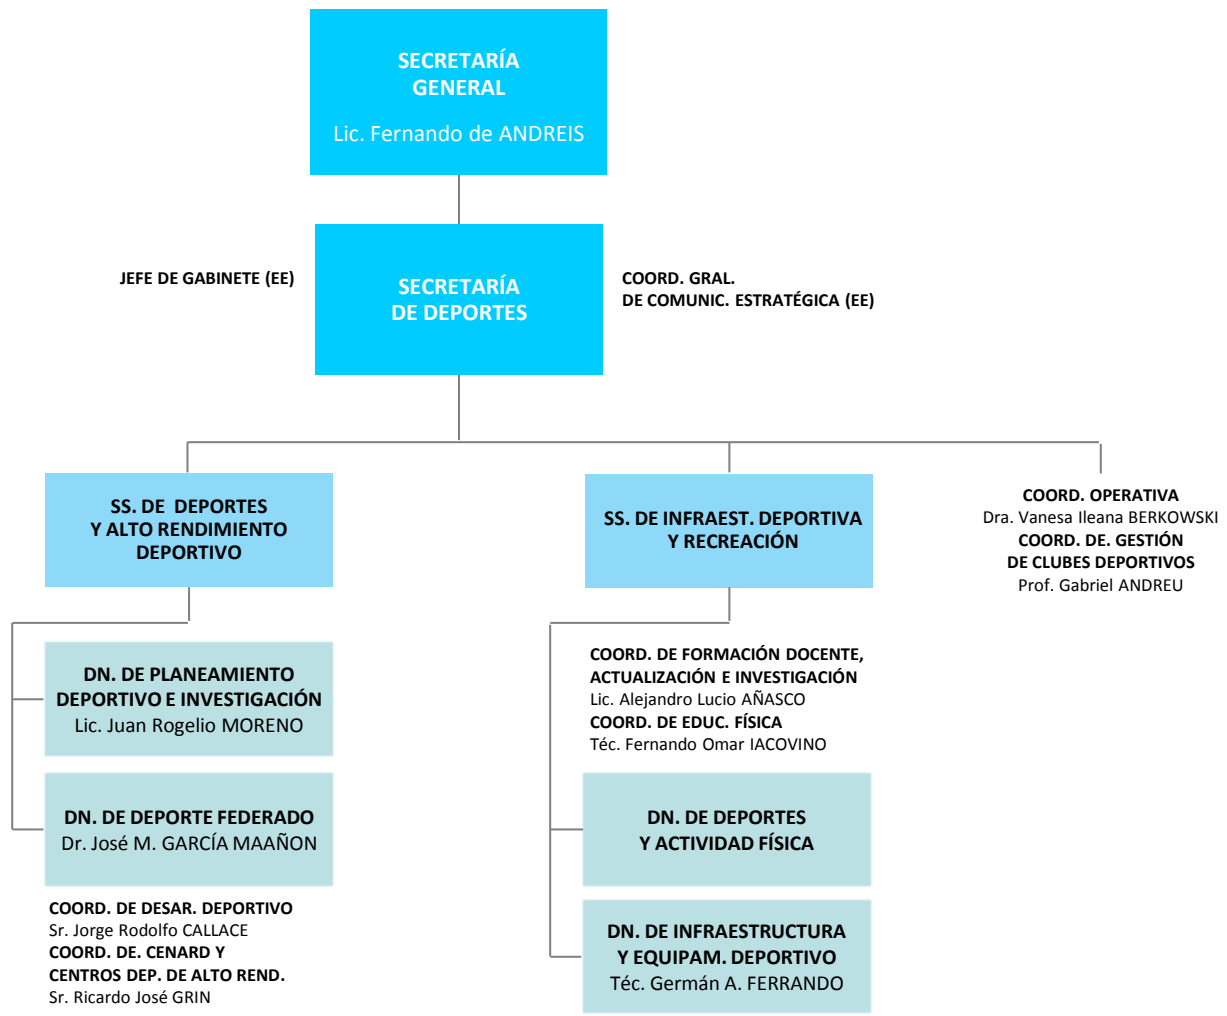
SECRETARÍA GENERAL
Lic. Fernando de ANDREIS

JEFE DE GABINETE (EE)

SECRETARÍA DE DEPORTES

COORD. GRAL.
DE COMUNIC. ESTRATÉGICA (EE)

SS. DE DEPORTES Y ALTO RENDIMIENTO DEPORTIVO

SS. DE INFRAEST. DEPORTIVA Y RECREACIÓN

COORD. OPERATIVA
Dra. Vanesa Ileana BERKOWSKI
COORD. DE. GESTIÓN DE CLUBES DEPORTIVOS
Prof. Gabriel ANDREU

DN. DE PLANEAMIENTO DEPORTIVO E INVESTIGACIÓN
Lic. Juan Rogelio MORENO

DN. DE DEPORTE FEDERADO
Dr. José M. GARCÍA MAAÑON

COORD. DE DESAR. DEPORTIVO
Sr. Jorge Rodolfo CALLACE
COORD. DE. CENARD Y CENTROS DEP. DE ALTO REND.
Sr. Ricardo José GRIN

COORD. DE FORMACIÓN DOCENTE, ACTUALIZACIÓN E INVESTIGACIÓN
Lic. Alejandro Lucio AÑASCO
COORD. DE EDUC. FÍSICA
Téc. Fernando Omar IACOVINO

DN. DE DEPORTES Y ACTIVIDAD FÍSICA

DN. DE INFRAESTRUCTURA Y EQUIPAM. DEPORTIVO
Téc. Germán A. FERRANDO